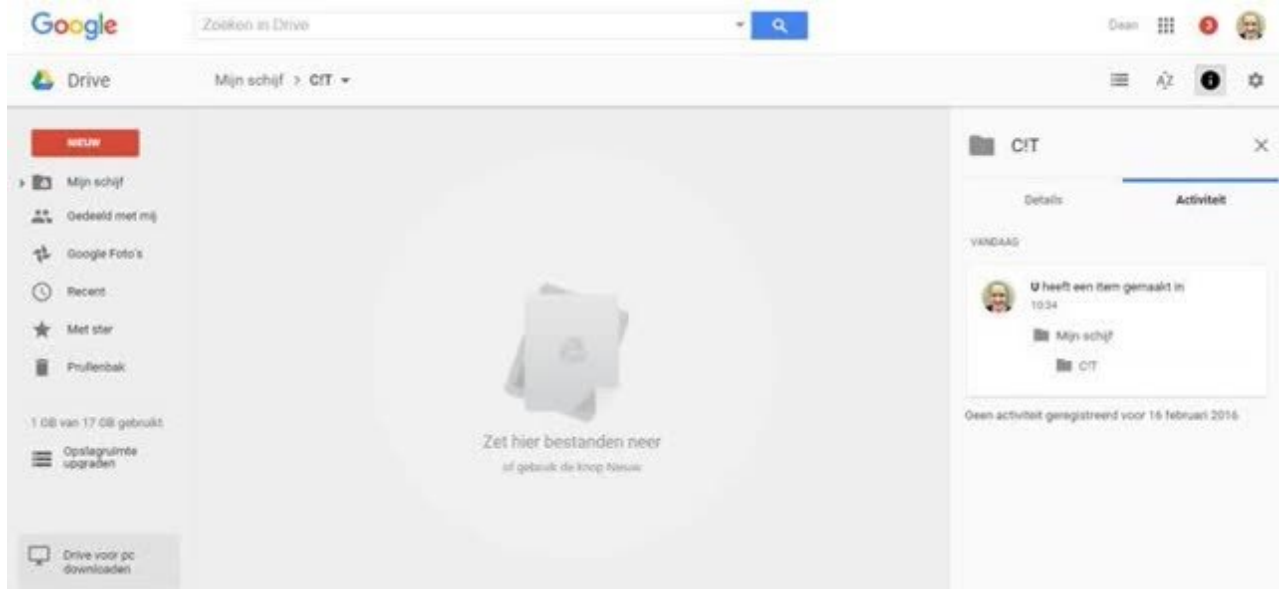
Google

Zoeken in Drive

Daan

3

Drive

Mijn schijf > C!T

NIEUW

Mijn schijf

Gedeeld met mij

Google Foto's

Recent

Met ster

Prullenbak

1 GB van 17 GB gebruikt

Opslagruimte upgraden

Drive voor pc downloaden

Zet hier bestanden neer

of gebruik de knop Nieuw

C!T

Details

Activiteit

VANDAAG

U heeft een item gemaakt in

10:34

Mijn schijf

C!T

Geen activiteit geregistreerd voor 16 februari 2016